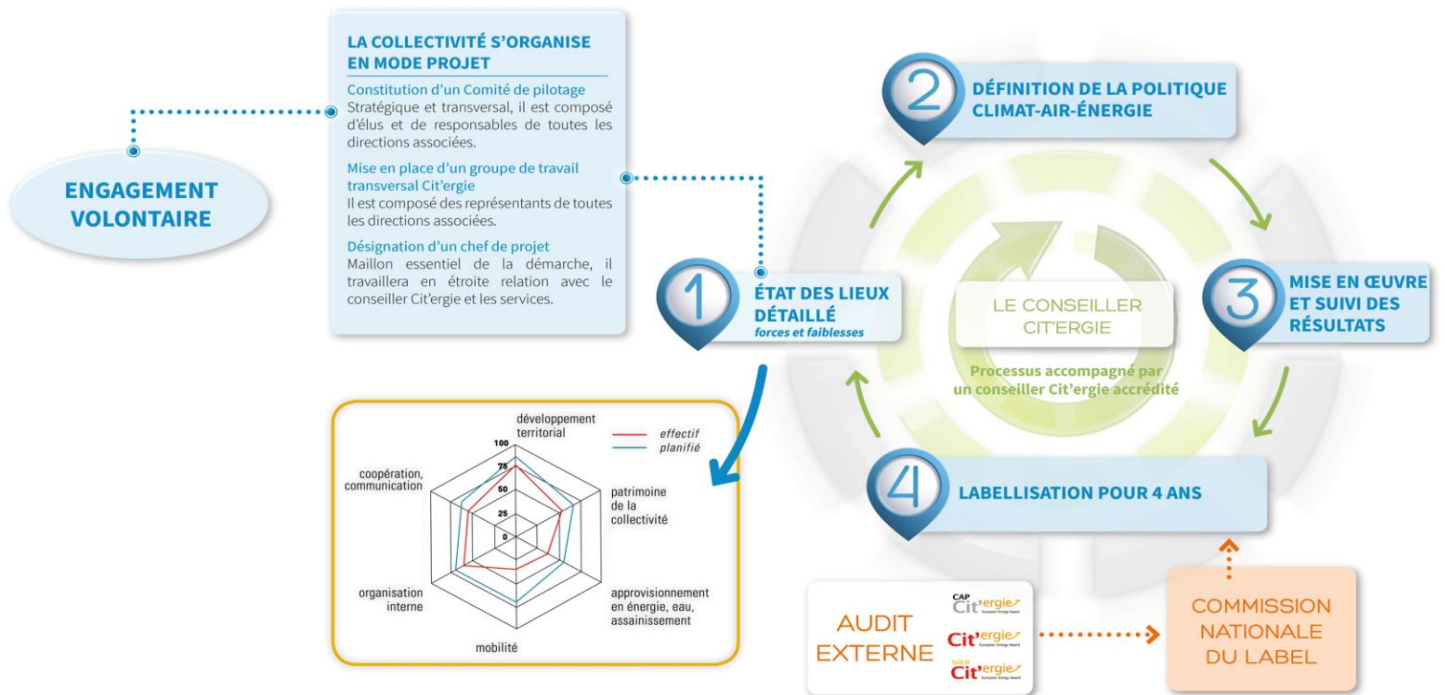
ENGAGEMENT VOLONTAIRE

LA COLLECTIVITÉ S'ORGANISE EN MODE PROJET

Constitution d'un Comité de pilotage
Stratégique et transversal, il est composé d'élus et de responsables de toutes les directions associées.

Mise en place d'un groupe de travail transversal Cit'ergie
Il est composé des représentants de toutes les directions associées.

Désignation d'un chef de projet
Maillon essentiel de la démarche, il travaillera en étroite relation avec le conseiller Cit'ergie et les services.

1 ÉTAT DES LIEUX DÉTAILLÉ
forces et faiblesses

2 DÉFINITION DE LA POLITIQUE CLIMAT-AIR-ÉNERGIE

3 MISE EN ŒUVRE ET SUIVI DES RÉSULTATS

4 LABELLISATION POUR 4 ANS

LE CONSEILLER CIT'ERGIE

Processus accompagné par un conseiller Cit'ergie accrédité

développement territorial
effectif
planifié
100
75
50
25
0
coopération, communication
patrimoine de la collectivité
organisation interne
approvisionnement en énergie, eau, assainissement
mobilité

AUDIT EXTERNE

CAP Cit'ergie European Energy Award
Cit'ergie European Energy Award
GOLD Cit'ergie European Energy Award

COMMISSION NATIONALE DU LABEL